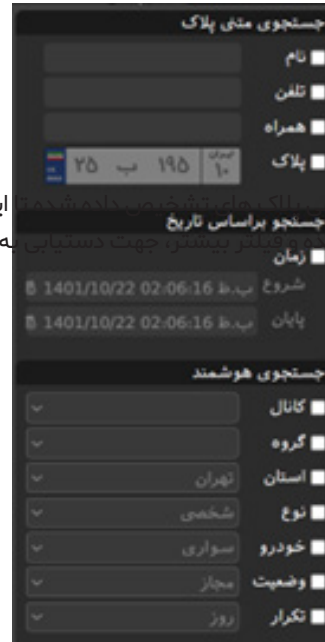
جستجوی متنی پلاک

نام

تلفن

همراه

پلاک

ایران ۱۰ ۱۹۵ ب ۲۵

پلاک‌های تشخیص داده‌شده‌ا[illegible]
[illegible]ده و فیلتر بیشتر جهت دستیابی به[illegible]

جستجو براساس تاریخ

زمان

شروع ب.ظ 1401/10/22 02:06:16

پایان ب.ظ 1401/10/22 02:06:16

جستجوی هوشمند

کانال

گروه

استان تهران

نوع شخصی

خودرو سواری

وضعیت مجاز

تکرار روز